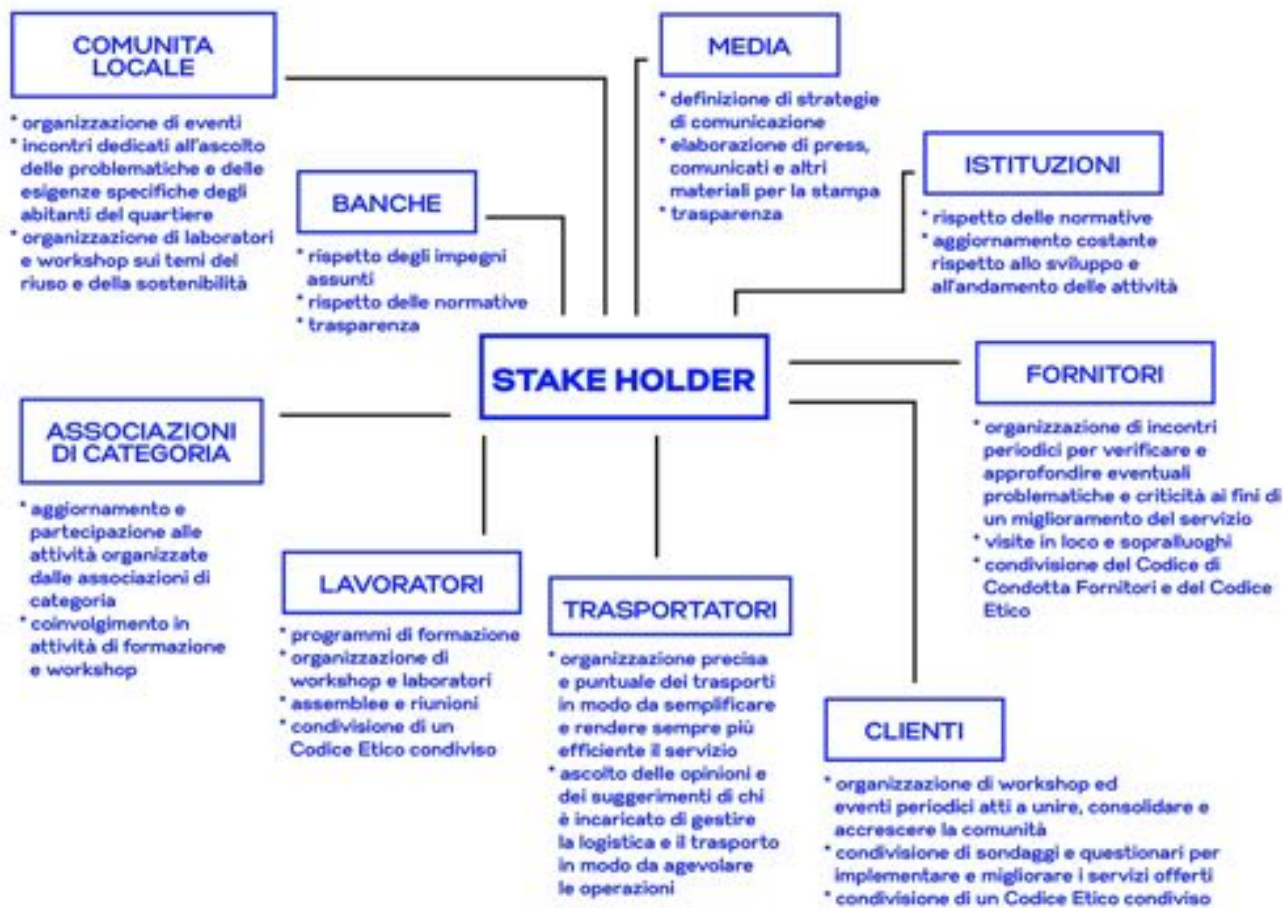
COMUNITA LOCALE

* organizzazione di eventi
* incontri dedicati all'ascolto delle problematiche e delle esigenze specifiche degli abitanti del quartiere
* organizzazione di laboratori e workshop sui temi del riuso e della sostenibilità

MEDIA

* definizione di strategie di comunicazione
* elaborazione di press, comunicati e altri materiali per la stampa
* trasparenza

BANCHE

* rispetto degli impegni assunti
* rispetto delle normative
* trasparenza

ISTITUZIONI

* rispetto delle normative
* aggiornamento costante rispetto allo sviluppo e all'andamento delle attività

STAKE HOLDER

FORNITORI

* organizzazione di incontri periodici per verificare e approfondire eventuali problematiche e criticità ai fini di un miglioramento del servizio
* visite in loco e sopralluoghi
* condivisione del Codice di Condotta Fornitori e del Codice Etico

ASSOCIAZIONI DI CATEGORIA

* aggiornamento e partecipazione alle attività organizzate dalle associazioni di categoria
* coinvolgimento in attività di formazione e workshop

LAVORATORI

* programmi di formazione
* organizzazione di workshop e laboratori
* assemblee e riunioni
* condivisione di un Codice Etico condiviso

TRASPORTATORI

* organizzazione precisa e puntuale dei trasporti in modo da semplificare e rendere sempre più efficiente il servizio
* ascolto delle opinioni e dei suggerimenti di chi è incaricato di gestire la logistica e il trasporto in modo da agevolare le operazioni

CLIENTI

* organizzazione di workshop ed eventi periodici atti a unire, consolidare e accrescere la comunità
* condivisione di sondaggi e questionari per implementare e migliorare i servizi offerti
* condivisione di un Codice Etico condiviso